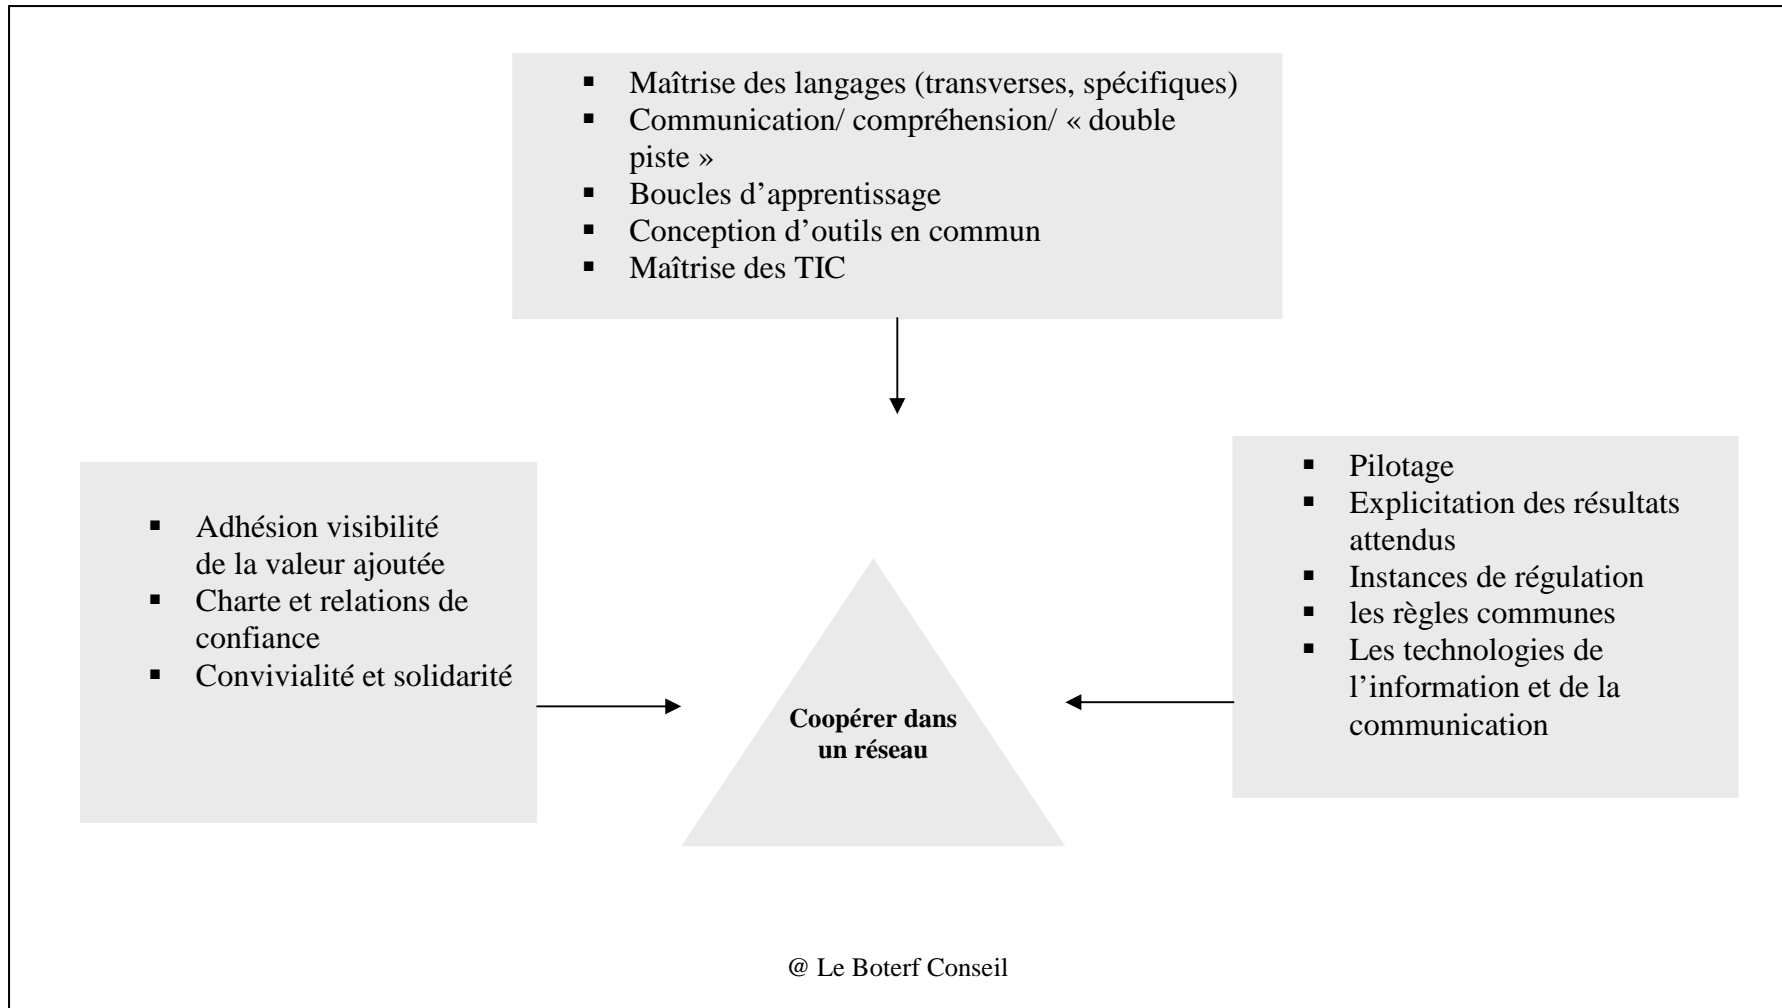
▪ Maîtrise des langages (transverses, spécifiques)
▪ Communication/ compréhension/ « double piste »
▪ Boucles d’apprentissage
▪ Conception d’outils en commun
▪ Maîtrise des TIC

▪ Adhésion visibilité de la valeur ajoutée
▪ Charte et relations de confiance
▪ Convivialité et solidarité

**Coopérer dans un réseau**

▪ Pilotage
▪ Explicitation des résultats attendus
▪ Instances de régulation
▪ les règles communes
▪ Les technologies de l’information et de la communication

@ Le Boterf Conseil